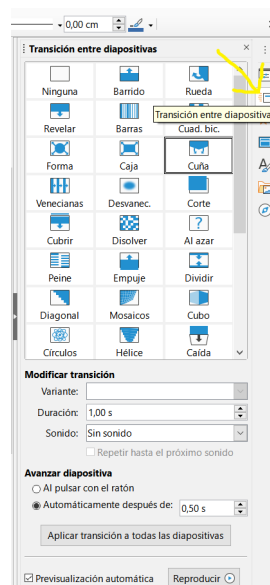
0,00 cm

Transición entre diapositivas

Ninguna
Barrido
Rueda
Revelar
Barras
Cuad. bic.
Forma
Caja
Cuña
Venecianas
Desvanec.
Corte
Cubrir
Disolver
Al azar
Peine
Empuje
Dividir
Diagonal
Mosaicos
Cubo
Círculos
Hélice
Caída

Transición entre diapositiva

Modificar transición
Variante:
Duración: 1,00 s
Sonido: Sin sonido
Repetir hasta el próximo sonido

Avanzar diapositiva
Al pulsar con el ratón
Automáticamente después de: 0,50 s

Aplicar transición a todas las diapositivas

Previsualización automática
Reproducir